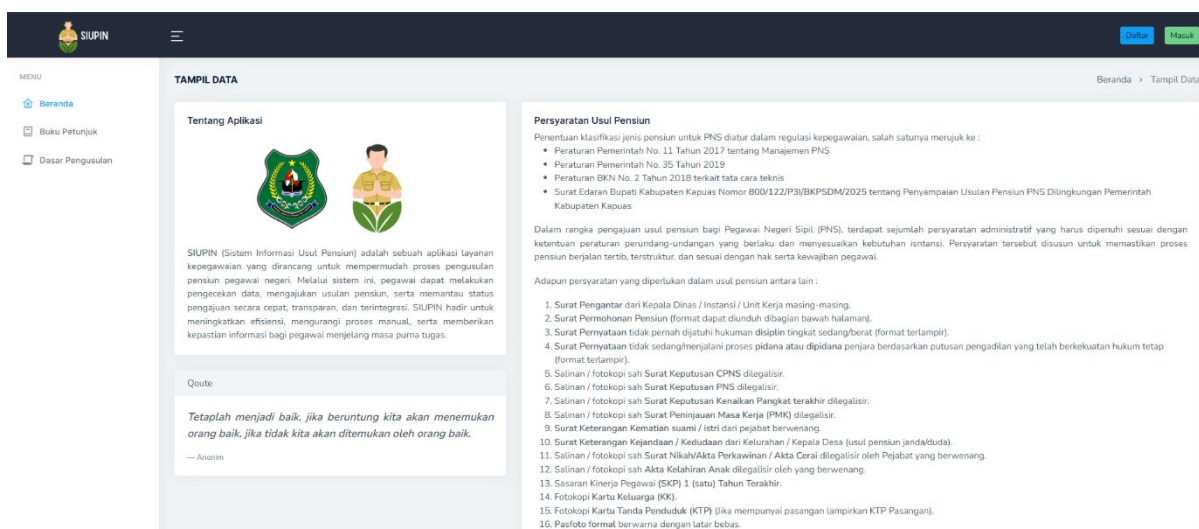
SIUPIN

Daftar
Masuk

MENU
Beranda
Buku Petunjuk
Dasar Pengusulan

TAMPIL DATA

Beranda › Tampil Data

Tentang Aplikasi

SIUPIN (Sistem Informasi Usul Pensiun) adalah sebuah aplikasi layanan kepegawaian yang dirancang untuk mempermudah proses pengusulan pensiun pegawai negeri. Melalui sistem ini, pegawai dapat melakukan pengecekan data, mengajukan usulan pensiun, serta memantau status pengajuan secara cepat, transparan, dan terintegrasi. SIUPIN hadir untuk meningkatkan efisiensi, mengurangi proses manual, serta memberikan kepastian informasi bagi pegawai menjelang masa purna tugas.

Qoute

Tetaplah menjadi baik, jika beruntung kita akan menemukan orang baik, jika tidak kita akan ditemukan oleh orang baik.

— Anonim

Persyaratan Usul Pensiun

Penentuan klasifikasi jenis pensiun untuk PNS diatur dalam regulasi kepegawaian, salah satunya merujuk ke :

- Peraturan Pemerintah No. 11 Tahun 2017 tentang Manajemen PNS
- Peraturan Pemerintah No. 35 Tahun 2019
- Peraturan BKN No. 2 Tahun 2018 terkait tata cara teknis
- Surat Edaran Bupati Kabupaten Kapuas Nomor 800/122/P3I/BKPSDM/2025 tentang Penyampaian Usulan Pensiun PNS Dilingkungan Pemerintah Kabupaten Kapuas

Dalam rangka pengajuan usul pensiun bagi Pegawai Negeri Sipil (PNS), terdapat sejumlah persyaratan administratif yang harus dipenuhi sesuai dengan ketentuan peraturan perundang-undangan yang berlaku dan menyesuaikan kebutuhan isntansi. Persyaratan tersebut disusun untuk memastikan proses pensiun berjalan tertib, terstruktur, dan sesuai dengan hak serta kewajiban pegawai.

Adapun persyaratan yang diperlukan dalam usul pensiun antara lain :

1. Surat Pengantar dari Kepala Dinas / Instansi / Unit Kerja masing-masing.
2. Surat Permohonan Pensiun (format dapat diunduh dibagian bawah halaman).
3. Surat Pernyataan tidak pernah dijatuhi hukuman disiplin tingkat sedang/berat (format terlampir).
4. Surat Pernyataan tidak sedang/menjalani proses pidana atau dipidana penjara berdasarkan putusan pengadilan yang telah berkekuatan hukum tetap (format terlampir).
5. Salinan / fotokopi sah Surat Keputusan CPNS dilegalisir.
6. Salinan / fotokopi sah Surat Keputusan PNS dilegalisir.
7. Salinan / fotokopi sah Surat Keputusan Kenaikan Pangkat terakhir dilegalisir.
8. Salinan / fotokopi sah Surat Peninjauan Masa Kerja (PMK) dilegalisir.
9. Surat Keterangan Kematian suami / istri dari pejabat berwenang.
10. Surat Keterangan Kejandaan / Kedudaan dari Kelurahan / Kepala Desa (usul pensiun janda/duda).
11. Salinan / fotokopi sah Surat Nikah/Akta Perkawinan / Akta Cerai dilegalisir oleh Pejabat yang berwenang.
12. Salinan / fotokopi sah Akta Kelahiran Anak dilegalisir oleh yang berwenang.
13. Sasaran Kinerja Pegawai (SKP) 1 (satu) Tahun Terakhir.
14. Fotokopi Kartu Keluarga (KK).
15. Fotokopi Kartu Tanda Penduduk (KTP) (Jika mempunyai pasangan lampirkan KTP Pasangan).
16. Pasfoto formal berwarna dengan latar bebas.